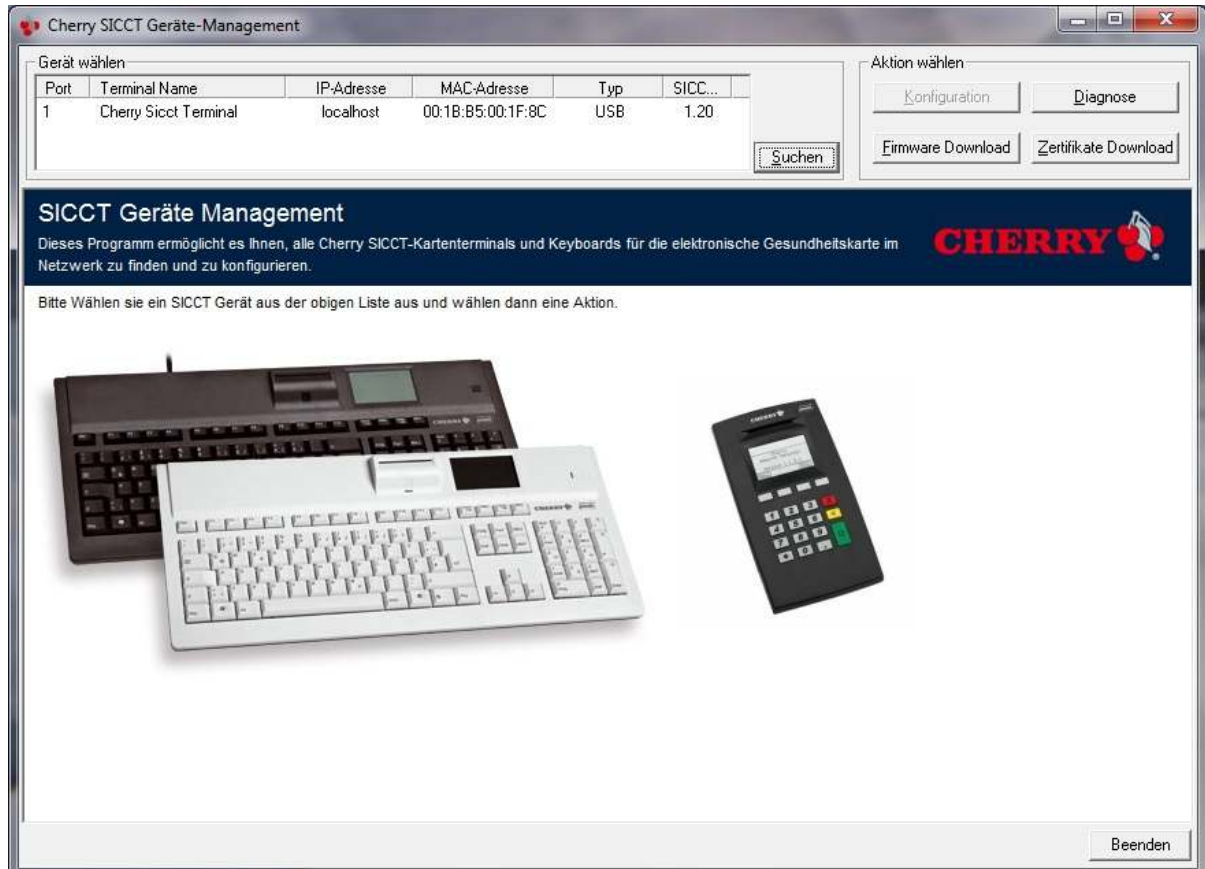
Cherry SICCT Geräte-Management

Gerät wählen

| Port | Terminal Name | IP-Adresse | MAC-Adresse | Typ | SICC... |
|---|---|---|---|---|---|
| 1 | Cherry Sicct Terminal | localhost | 00:1B:B5:00:1F:8C | USB | 1.20 |

Suchen

Aktion wählen

Konfiguration

Diagnose

Firmware Download

Zertifikate Download

SICCT Geräte Management

Dieses Programm ermöglicht es Ihnen, alle Cherry SICCT-Kartenterminals und Keyboards für die elektronische Gesundheitskarte im Netzwerk zu finden und zu konfigurieren.

CHERRY

Bitte Wählen sie ein SICCT Gerät aus der obigen Liste aus und wählen dann eine Aktion.

Beenden